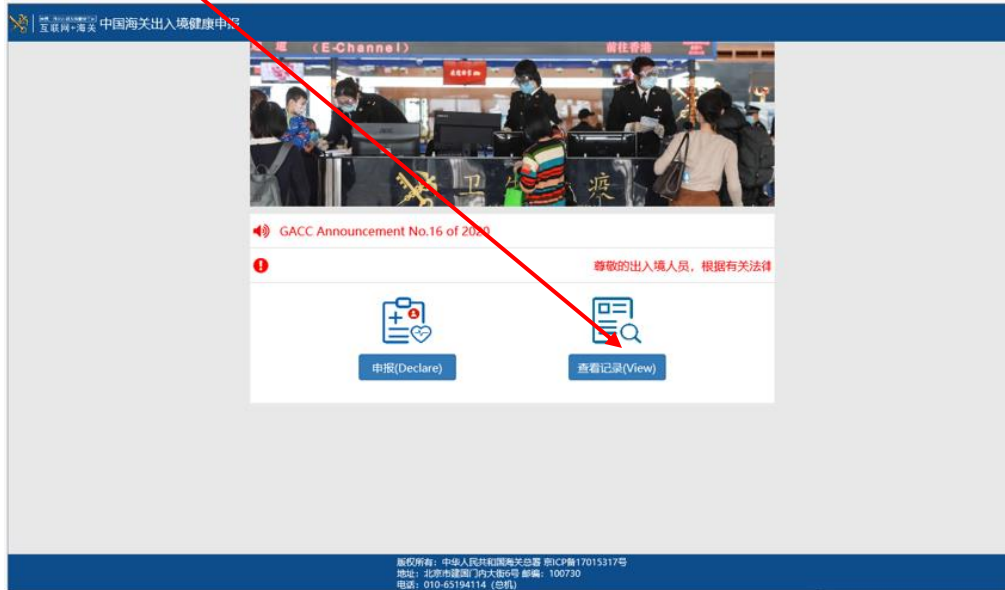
互联网+海关 中国海关出入境健康申报

(E-Channel) 前往香港

GACC Announcement No.16 of 2020

尊敬的出入境人员，根据有关法律

申报(Declare)

查看记录(View)

版权所有：中华人民共和国海关总署 京ICP备17015317号
地址：北京市建国门内大街6号 邮编：100730
电话：010-65194114（总机）